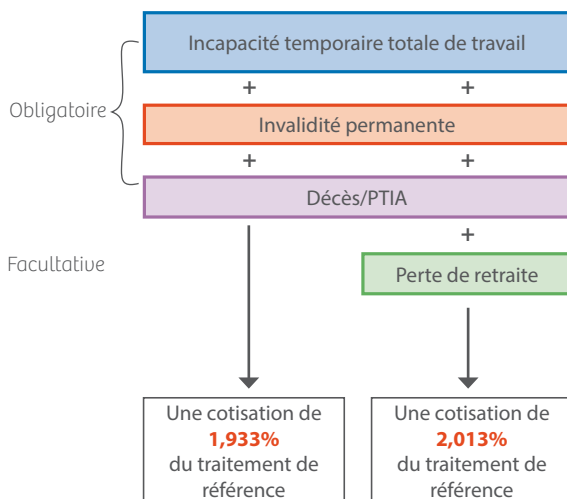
Incapacité temporaire totale de travail

+ +

Obligatoire

Invalidité permanente

+ +

Décès/PTIA

+

Facultative

Perte de retraite

Une cotisation de **1,933%** du traitement de référence

Une cotisation de **2,013%** du traitement de référence